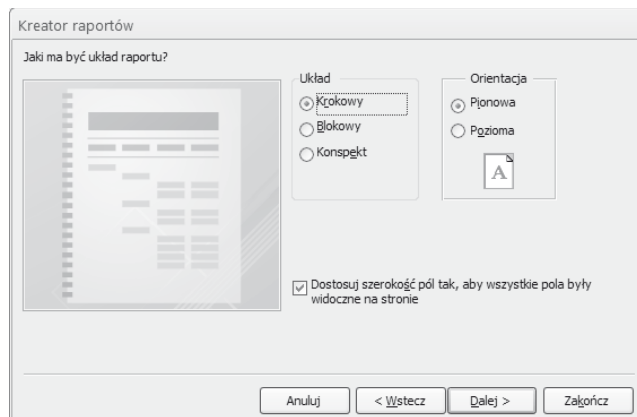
Kreator raportów

Jaki ma być układ raportu?

Układ

Krokowy

Blokowy

Konspekt

Orientacja

Pionowa

Pozioma

A

Dostosuj szerokość pól tak, aby wszystkie pola były widoczne na stronie

Anuluj

< Wstecz

Dalej >

Zakończ